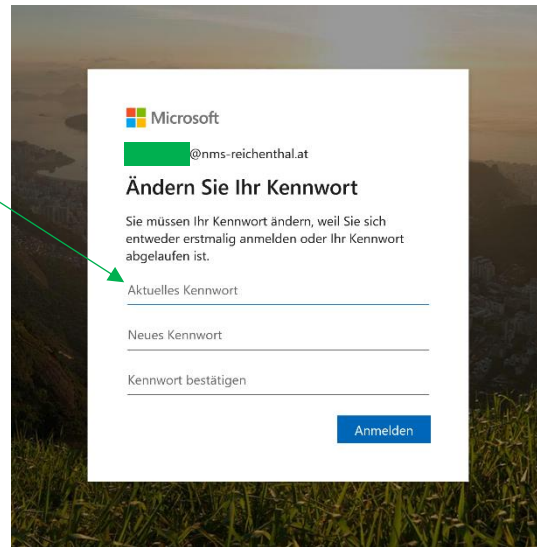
Microsoft

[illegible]@nms-reichenthal.at

Ändern Sie Ihr Kennwort

Sie müssen Ihr Kennwort ändern, weil Sie sich entweder erstmalig anmelden oder Ihr Kennwort abgelaufen ist.

Aktuelles Kennwort

Neues Kennwort

Kennwort bestätigen

Anmelden